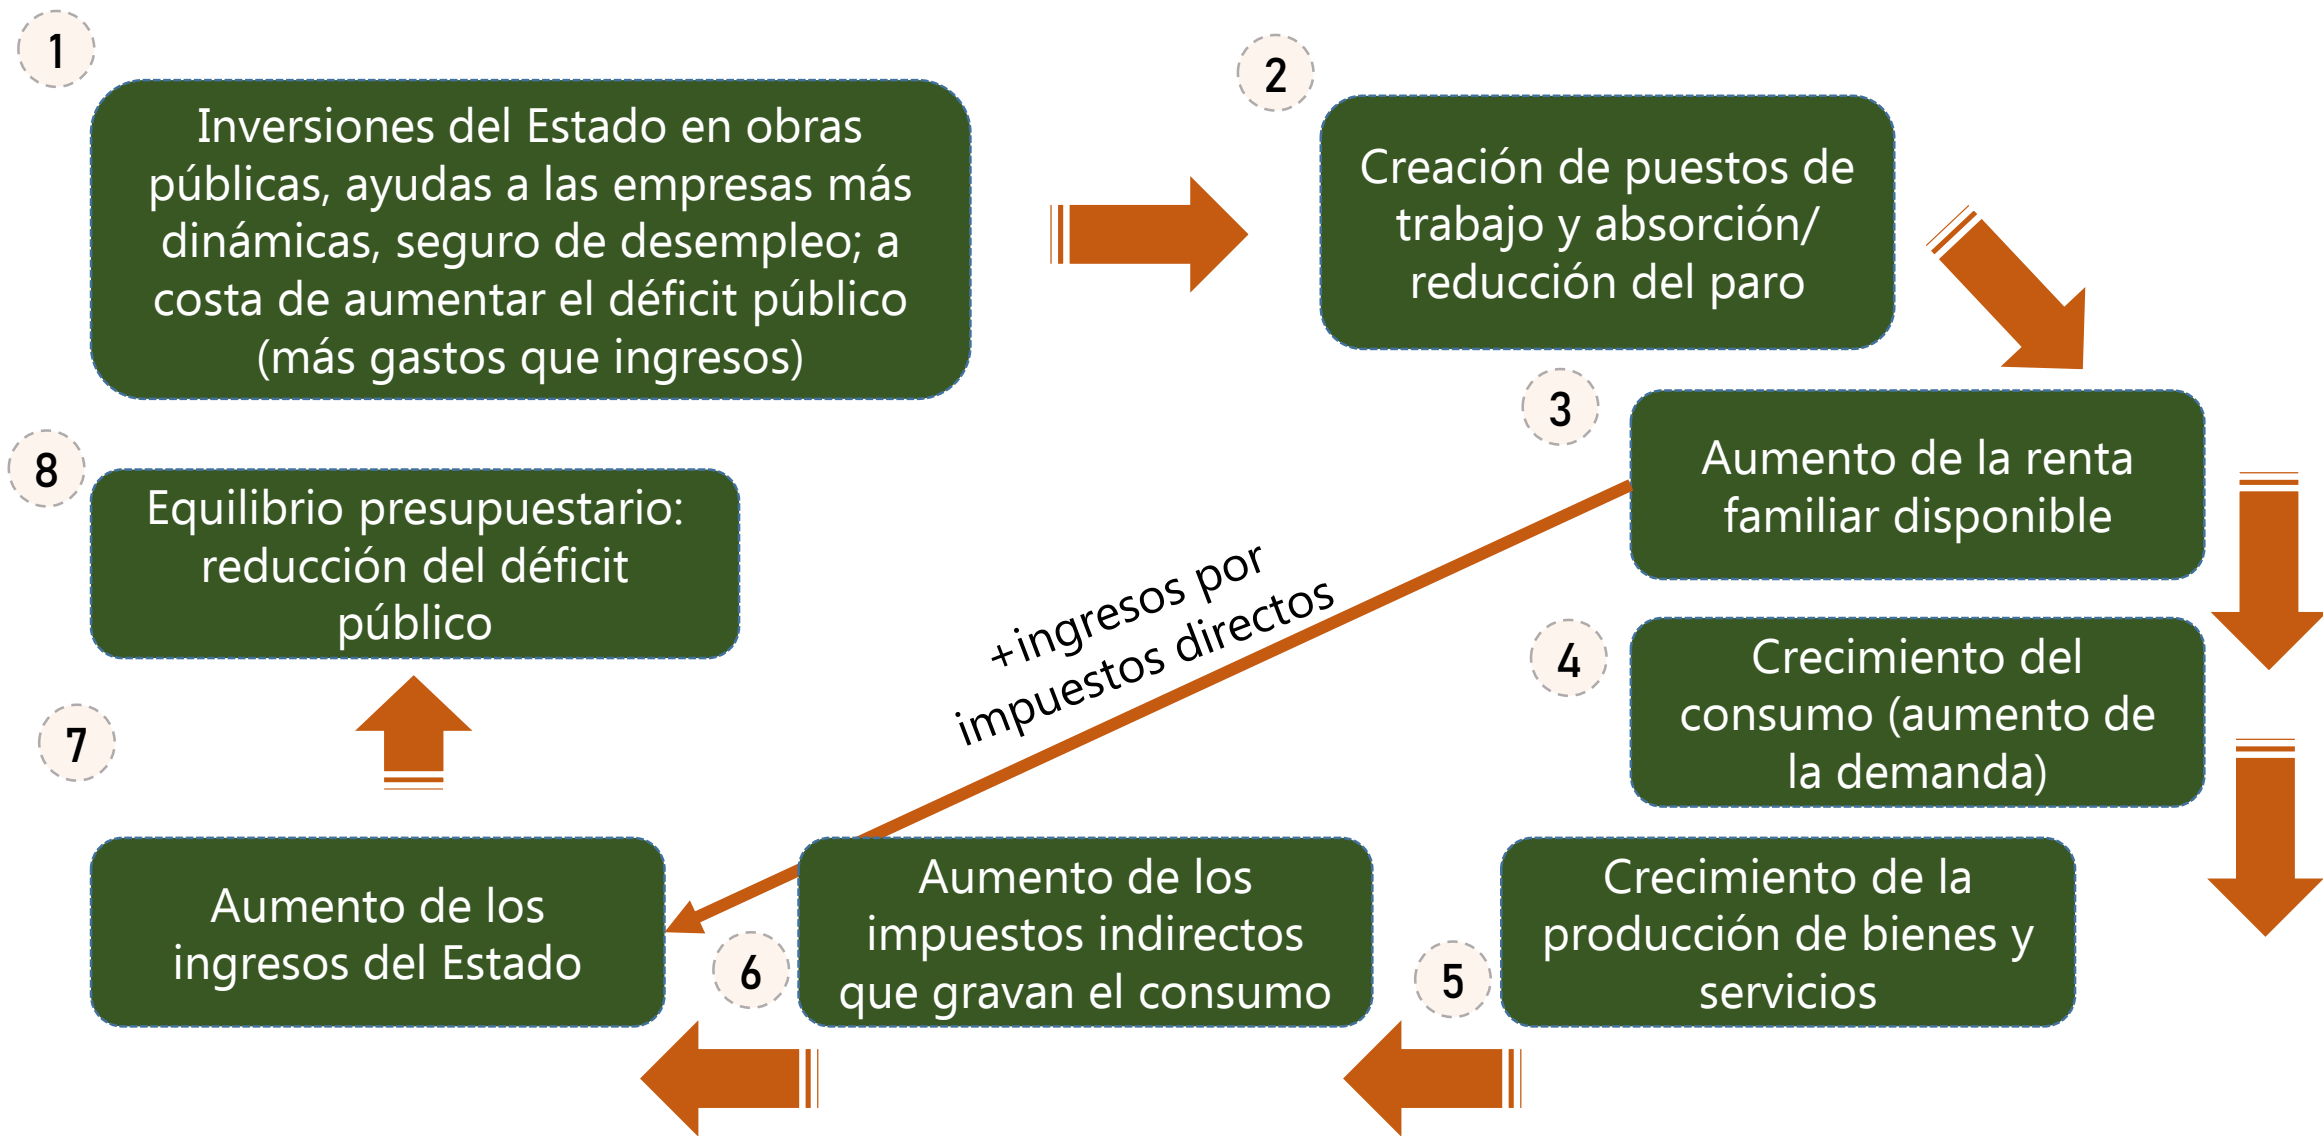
1

Inversiones del Estado en obras públicas, ayudas a las empresas más dinámicas, seguro de desempleo; a costa de aumentar el déficit público (más gastos que ingresos)

2

Creación de puestos de trabajo y absorción/ reducción del paro

3

Aumento de la renta familiar disponible

+ingresos por impuestos directos

4

Crecimiento del consumo (aumento de la demanda)

5

Crecimiento de la producción de bienes y servicios

6

Aumento de los impuestos indirectos que gravan el consumo

Aumento de los ingresos del Estado

7

8

Equilibrio presupuestario: reducción del déficit público